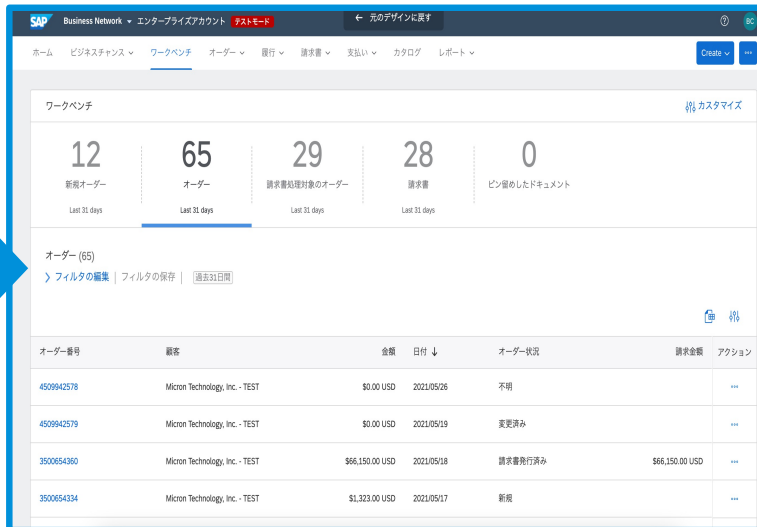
SAP Business Network ▾ エンタープライズアカウント テストモード

← 元のデザインに戻す

? BC

ホーム ビジネスチャンス ⌄ ワークベンチ オーダー ⌄ 履行 ⌄ 請求書 ⌄ 支払い ⌄ カタログ レポート ⌄

Create ⌄ ···

ワークベンチ

カスタマイズ

12
新規オーダー
Last 31 days

65
オーダー
Last 31 days

29
請求書処理対象のオーダー
Last 31 days

28
請求書
Last 31 days

0
ピン留めしたドキュメント

オーダー (65)

› フィルタの編集 | フィルタの保存 | 過去31日間

| オーダー番号 | 顧客 | 金額 | 日付 ↓ | オーダー状況 | 請求金額 | アクション |
|---|---|---|---|---|---|---|
| 4509942578 | Micron Technology, Inc. - TEST | $0.00 USD | 2021/05/26 | 不明 | | ··· |
| 4509942579 | Micron Technology, Inc. - TEST | $0.00 USD | 2021/05/19 | 変更済み | | ··· |
| 3500654360 | Micron Technology, Inc. - TEST | $66,150.00 USD | 2021/05/18 | 請求書発行済み | $66,150.00 USD | ··· |
| 3500654334 | Micron Technology, Inc. - TEST | $1,323.00 USD | 2021/05/17 | 新規 | | ··· |